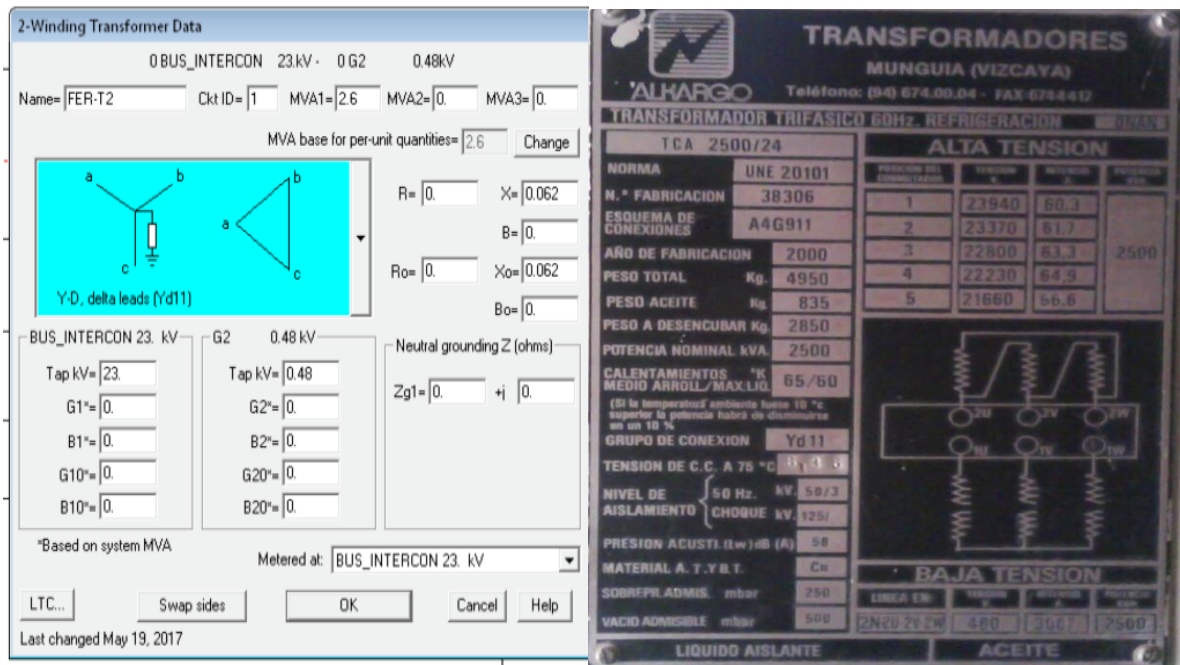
2-Winding Transformer Data

0 BUS_INTERCON 23.kV - 0 G2 0.48kV

Name= FER-T2 Ckt ID= 1 MVA1= 2.6 MVA2= 0. MVA3= 0.

MVA base for per-unit quantities= 2.6 Change

a b b a c c

Y-D, delta leads (Yd11)

R= 0. X= 0.062
B= 0.
Ro= 0. Xo= 0.062
Bo= 0.

BUS_INTERCON 23. kV
Tap kV= 23.
G1*= 0.
B1*= 0.
G10*= 0.
B10*= 0.

G2 0.48 kV
Tap kV= 0.48
G2*= 0.
B2*= 0.
G20*= 0.
B20*= 0.

Neutral grounding Z (ohms)
Zg1= 0. +j 0.

*Based on system MVA

Metered at: BUS_INTERCON 23. kV

LTC... Swap sides OK Cancel Help

Last changed May 19, 2017

ALKARGO
TRANSFORMADORES
MUNGUIA (VIZCAYA)
Teléfono: (94) 674.00.04 - FAX 6744412
TRANSFORMADOR TRIFASICO 60Hz. REFRIGERACION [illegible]

TCA 2500/24
ALTA TENSION

| NORMA | UNE 20101 |
|---|---|
| N.º FABRICACION | 38306 |
| ESQUEMA DE CONEXIONES | A4G911 |
| AÑO DE FABRICACION | 2000 |
| PESO TOTAL Kg. | 4950 |
| PESO ACEITE Kg. | 835 |
| PESO A DESENCUBAR Kg. | 2850 |
| POTENCIA NOMINAL kVA. | 2500 |
| CALENTAMIENTOS °K MEDIO ARROLL./MAX.LIQ. | 65/60 |

(Si la temperatura ambiente fuese 10 °C superior la potencia habrá de disminuirse en un 10 %)

| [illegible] | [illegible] | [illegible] | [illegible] |
|---|---|---|---|
| 1 | 23940 | 60.3 | 2500 |
| 2 | 23370 | 61.7 | |
| 3 | 22800 | 63.3 | |
| 4 | 22230 | 64.9 | |
| 5 | 21660 | 66.6 | |

GRUPO DE CONEXION Yd 11
TENSION DE C.C. A 75 °C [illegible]
NIVEL DE AISLAMIENTO 50 Hz. kV. 50/3
CHOQUE kV. 125/
PRESION ACUSTI.(Lw) dB (A) 58
MATERIAL A. T. Y B. T. Cu
SOBREPR. ADMIS. mbar 250
VACIO ADMISIBLE mbar 500

2U 2V 2W
1U 1V 1W

BAJA TENSION
| LINEA EN | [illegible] | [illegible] | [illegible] |
|---|---|---|---|
| 2N 2U 2V 2W | 480 | 3007 | 2500 |

LIQUIDO AISLANTE ACEITE